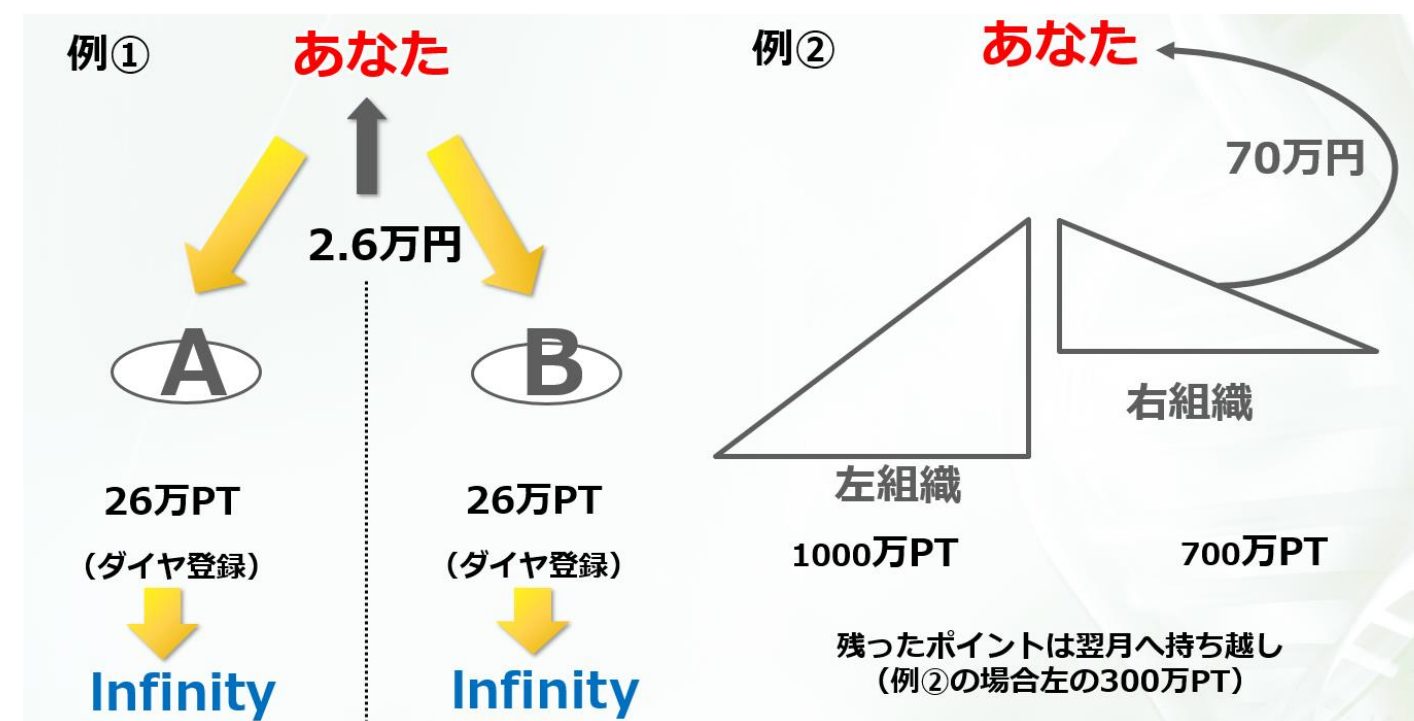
例①

あなた

2.6万円

A

26万PT

（ダイヤ登録）

Infinity

B

26万PT

（ダイヤ登録）

Infinity

例②

あなた

70万円

右組織

左組織

1000万PT

700万PT

残ったポイントは翌月へ持ち越し
（例②の場合左の300万PT）